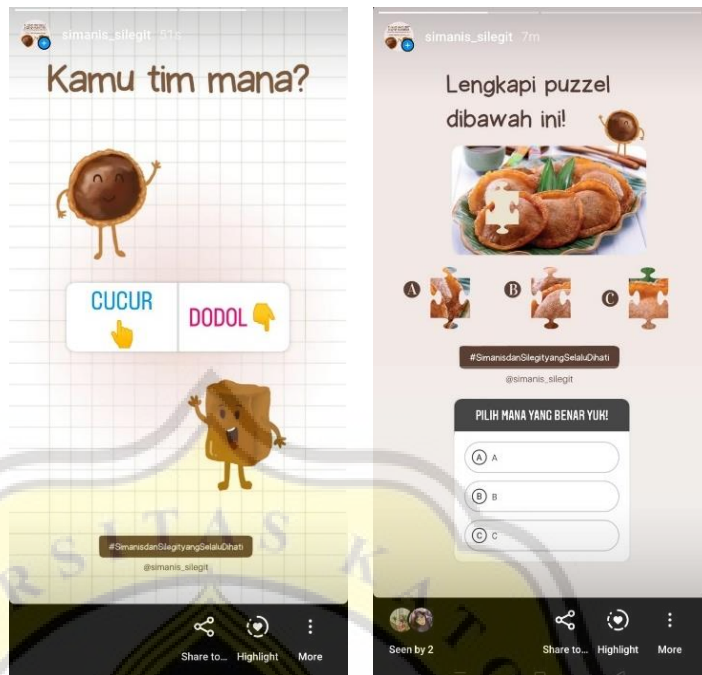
simanis_silegit 31m

Kamu tim mana?

CUCUR

DODOL

#SimanisdanSilegityangSelaluDihati

@simanis_silegit

Share to... Highlight More

simanis_silegit 7m

Lengkapi puzzel dibawah ini!

A B C

#SimanisdanSilegityangSelaluDihati

@simanis_silegit

PILIH MANA YANG BENAR YUK!

A A

B B

C C

Seen by 2

Share to... Highlight More

RSITAS KATO